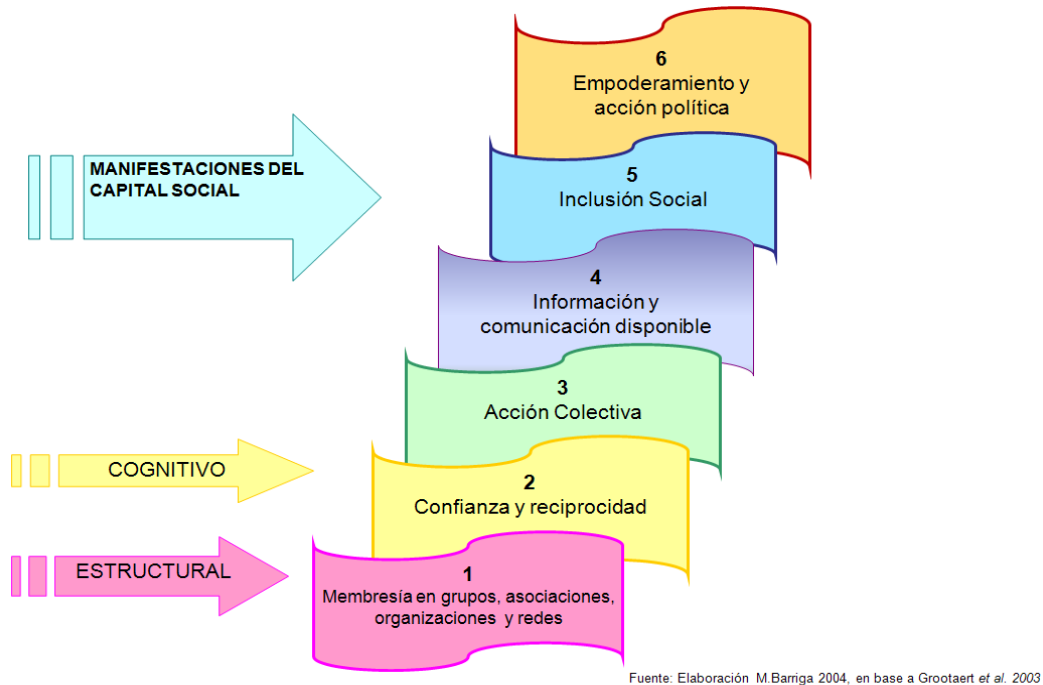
6
Empoderamiento y acción política

MANIFESTACIONES DEL CAPITAL SOCIAL

5
Inclusión Social

4
Información y comunicación disponible

3
Acción Colectiva

COGNITIVO

2
Confianza y reciprocidad

ESTRUCTURAL

1
Membresía en grupos, asociaciones, organizaciones y redes

Fuente: Elaboración M.Barriga 2004, en base a Grootaert *et al. 2003*